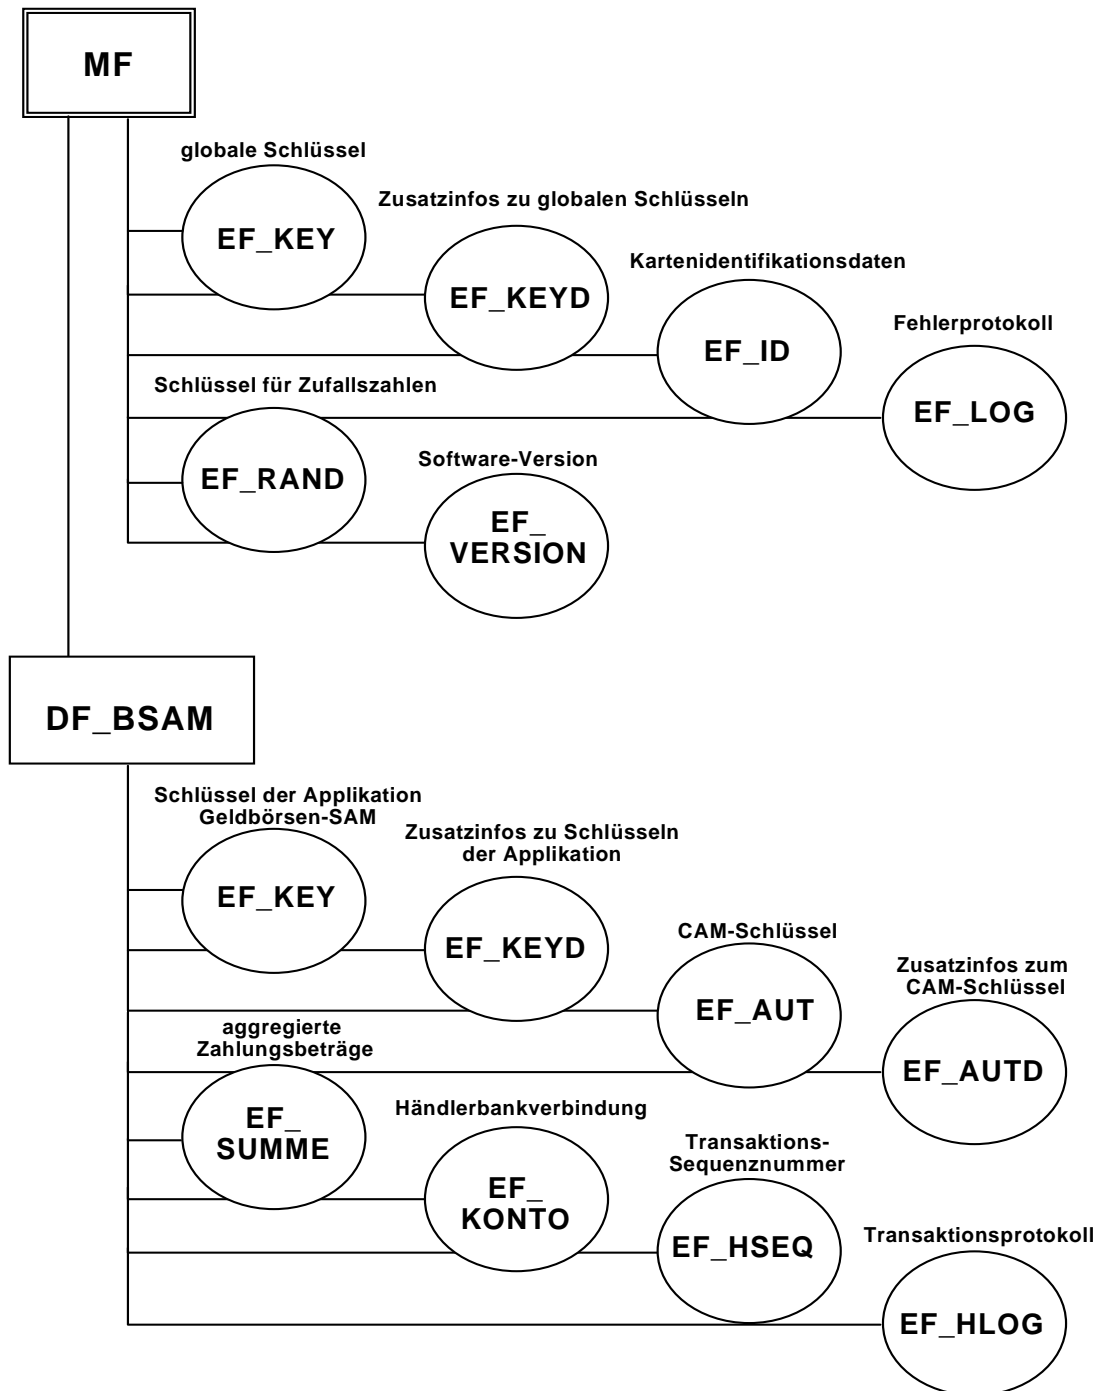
MF

globale Schlüssel

EF_KEY

Zusatzinfos zu globalen Schlüsseln

EF_KEYD

Kartenidentifikationsdaten

EF_ID

Fehlerprotokoll

EF_LOG

Schlüssel für Zufallszahlen

EF_RAND

Software-Version

EF_ VERSION

DF_BSAM

Schlüssel der Applikation Geldbörsen-SAM

EF_KEY

Zusatzinfos zu Schlüsseln der Applikation

EF_KEYD

CAM-Schlüssel

EF_AUT

Zusatzinfos zum CAM-Schlüssel

EF_AUTD

aggregierte Zahlungsbeträge

EF_ SUMME

Händlerbankverbindung

EF_ KONTO

Transaktions-Sequenznummer

EF_HSEQ

Transaktionsprotokoll

EF_HLOG